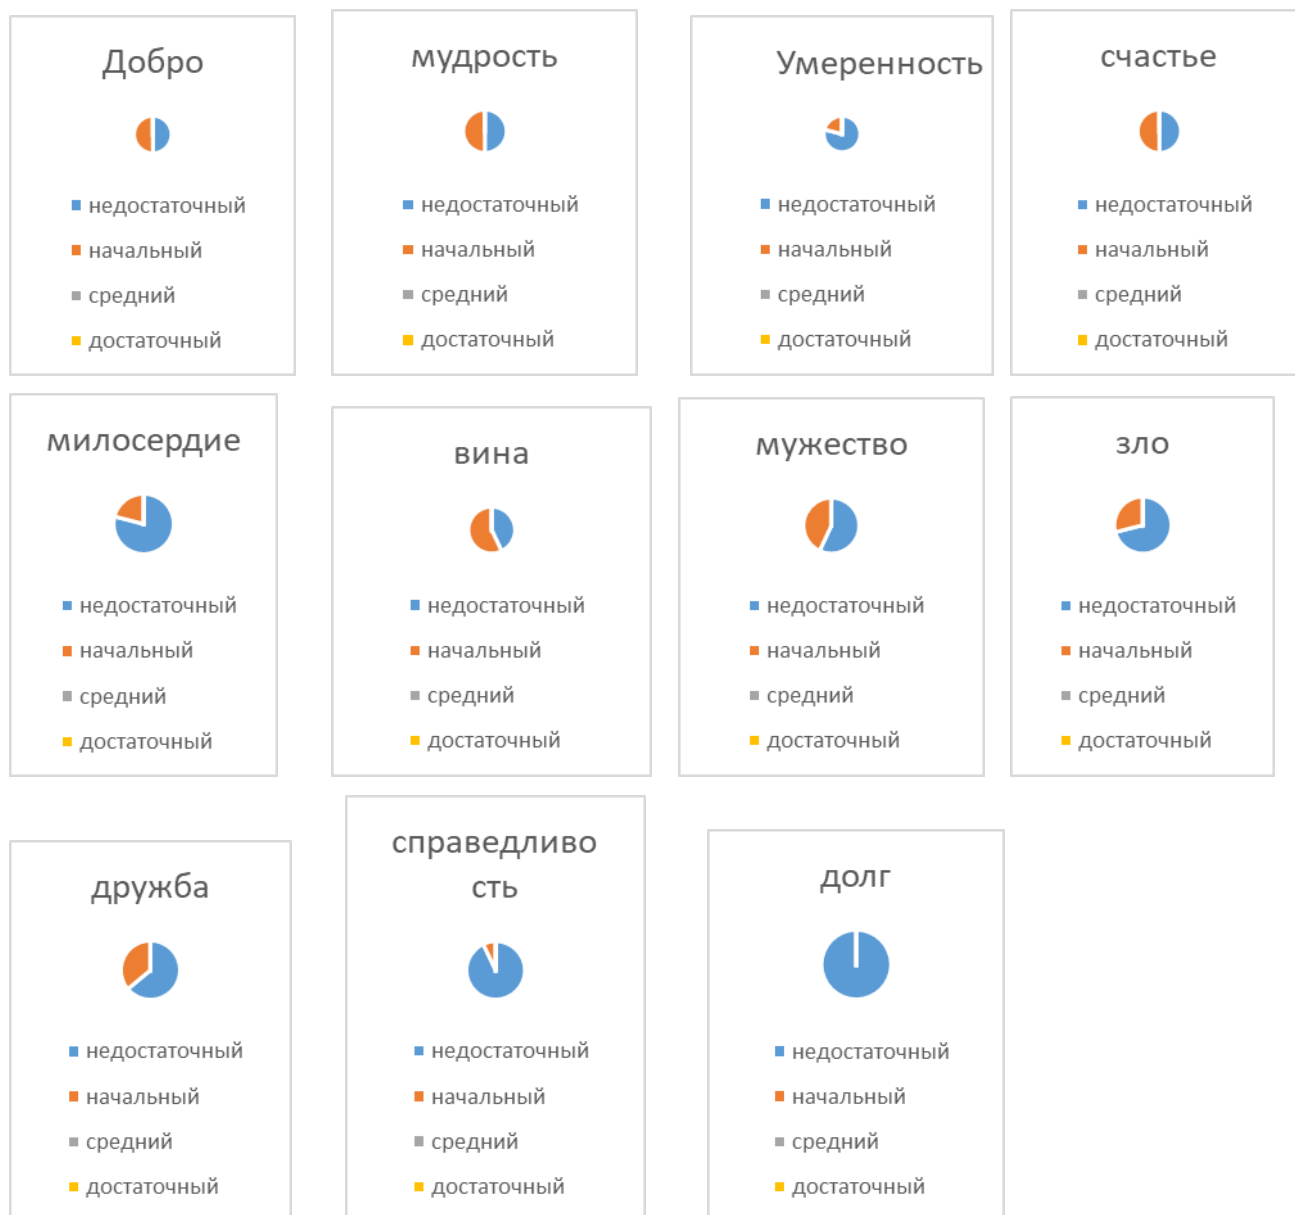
Добро

недостаточный
начальный
средний
достаточный

мудрость

недостаточный
начальный
средний
достаточный

Умеренность

недостаточный
начальный
средний
достаточный

счастье

недостаточный
начальный
средний
достаточный

милосердие

недостаточный
начальный
средний
достаточный

вина

недостаточный
начальный
средний
достаточный

мужество

недостаточный
начальный
средний
достаточный

зло

недостаточный
начальный
средний
достаточный

дружба

недостаточный
начальный
средний
достаточный

справедливо сть

недостаточный
начальный
средний
достаточный

долг

недостаточный
начальный
средний
достаточный